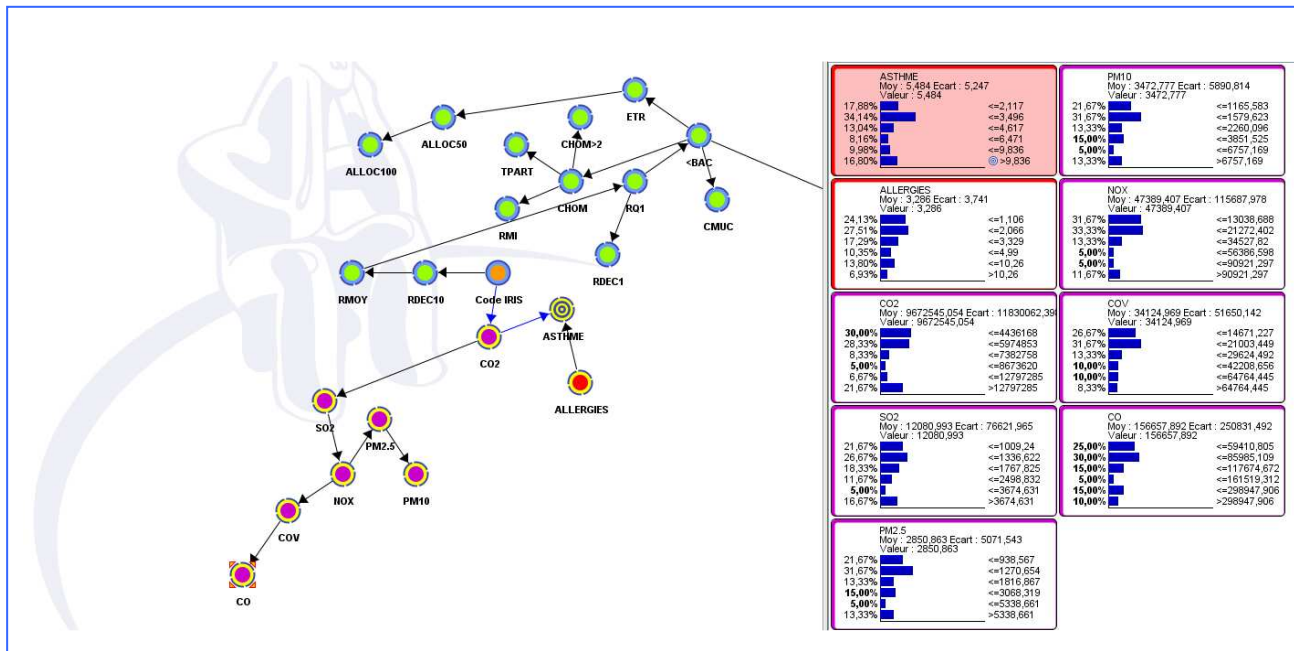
ETR
ALLOC50
CHOM>2
ALLOC100
TPART
<BAC
CHOM
RQ1
CMUC
RMI
RDEC1
RMOY
RDEC10
Code IRIS
ASTHME
CO2
ALLERGIES
SO2
PM2.5
NOX
PM10
COV
CO

ASTHME
Moy : 5,484 Ecart : 5,247
Valeur : 5,484
17,88% <=2,117
34,14% <=3,496
13,04% <=4,617
8,16% <=6,471
9,98% <=9,836
16,80% >9,836

PM10
Moy : 3472,777 Ecart : 5890,814
Valeur : 3472,777
21,67% <=1165,583
31,67% <=1579,623
13,33% <=2260,096
15,00% <=3851,525
5,00% <=6757,169
13,33% >6757,169

ALLERGIES
Moy : 3,286 Ecart : 3,741
Valeur : 3,286
24,13% <=1,106
27,51% <=2,066
17,29% <=3,329
10,35% <=4,99
13,80% <=10,26
6,93% >10,26

NOX
Moy : 47389,407 Ecart : 115687,978
Valeur : 47389,407
31,67% <=13038,688
33,33% <=21272,402
13,33% <=34527,82
5,00% <=56366,598
5,00% <=90921,297
11,67% >90921,297

CO2
Moy : 9672545,054 Ecart : 11830062,3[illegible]
Valeur : 9672545,054
30,00% <=4436168
28,33% <=5974853
8,33% <=7382758
5,00% <=8673620
6,67% <=12797285
21,67% >12797285

COV
Moy : 34124,969 Ecart : 51650,142
Valeur : 34124,969
26,67% <=14671,227
31,67% <=21003,449
13,33% <=29624,492
10,00% <=42208,656
10,00% <=64764,445
8,33% >64764,445

SO2
Moy : 12080,993 Ecart : 76621,965
Valeur : 12080,993
21,67% <=1009,24
26,67% <=1336,622
18,33% <=1767,825
11,67% <=2498,832
5,00% <=3674,631
16,67% >3674,631

CO
Moy : 156657,892 Ecart : 250831,492
Valeur : 156657,892
25,00% <=59410,805
30,00% <=85985,109
15,00% <=117674,672
5,00% <=161519,312
15,00% <=298947,906
10,00% >298947,906

PM2.5
Moy : 2850,863 Ecart : 5071,543
Valeur : 2850,863
21,67% <=938,567
31,67% <=1270,654
13,33% <=1816,867
15,00% <=3068,319
5,00% <=5338,661
13,33% >5338,661